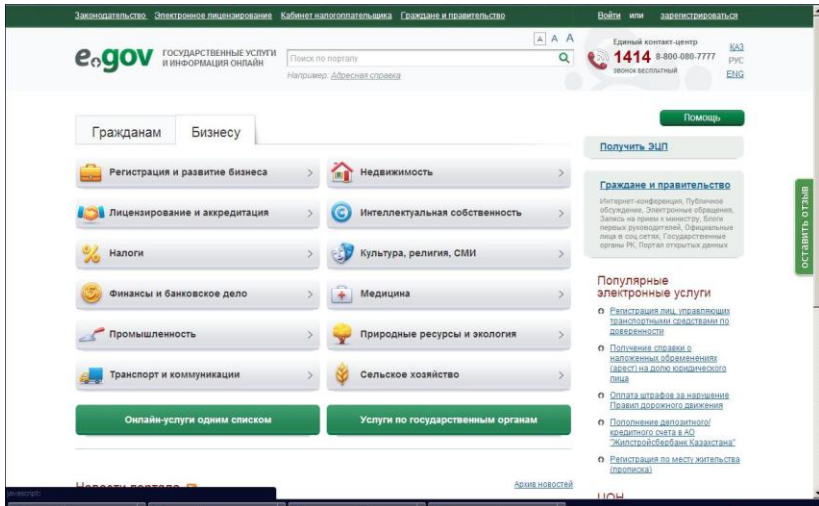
Законодательство Электронное лицензирование Кабинет налогоплательщика Граждане и правительство

Войти или зарегистрироваться

e.gov ГОСУДАРСТВЕННЫЕ УСЛУГИ И ИНФОРМАЦИЯ ОНЛАЙН

Поиск по порталу

Например: Адресная справка

A A A

Единый контакт-центр 1414 8-800-080-7777 звонок бесплатный

КАЗ РУС ENG

Гражданам Бизнесу

Помощь

Регистрация и развитие бизнеса

Недвижимость

Лицензирование и аккредитация

Интеллектуальная собственность

Налоги

Культура, религия, СМИ

Финансы и банковское дело

Медицина

Промышленность

Природные ресурсы и экология

Транспорт и коммуникации

Сельское хозяйство

Онлайн-услуги одним списком

Услуги по государственным органам

Получить ЭЦП

Граждане и правительство

Интернет-конференции, Публичное обсуждение, Электронные обращения, Запись на прием к министру, Блоги первых руководителей, Официальные лица в соц.сетях, Государственные органы РК, Портал открытых данных

ОСТАВИТЬ ОТЗЫВ

Популярные электронные услуги

Регистрация лиц, управляющих транспортными средствами по доверенности

Получение справки о наложенных обременениях (арест) на долю юридического лица

Оплата штрафов за нарушение Правил дорожного движения

Пополнение депозитного/кредитного счета в АО "Жилстройсбербанк Казахстана"

Регистрация по месту жительства (прописка)

Новости портала

Архив новостей

ЦОН

javascript: